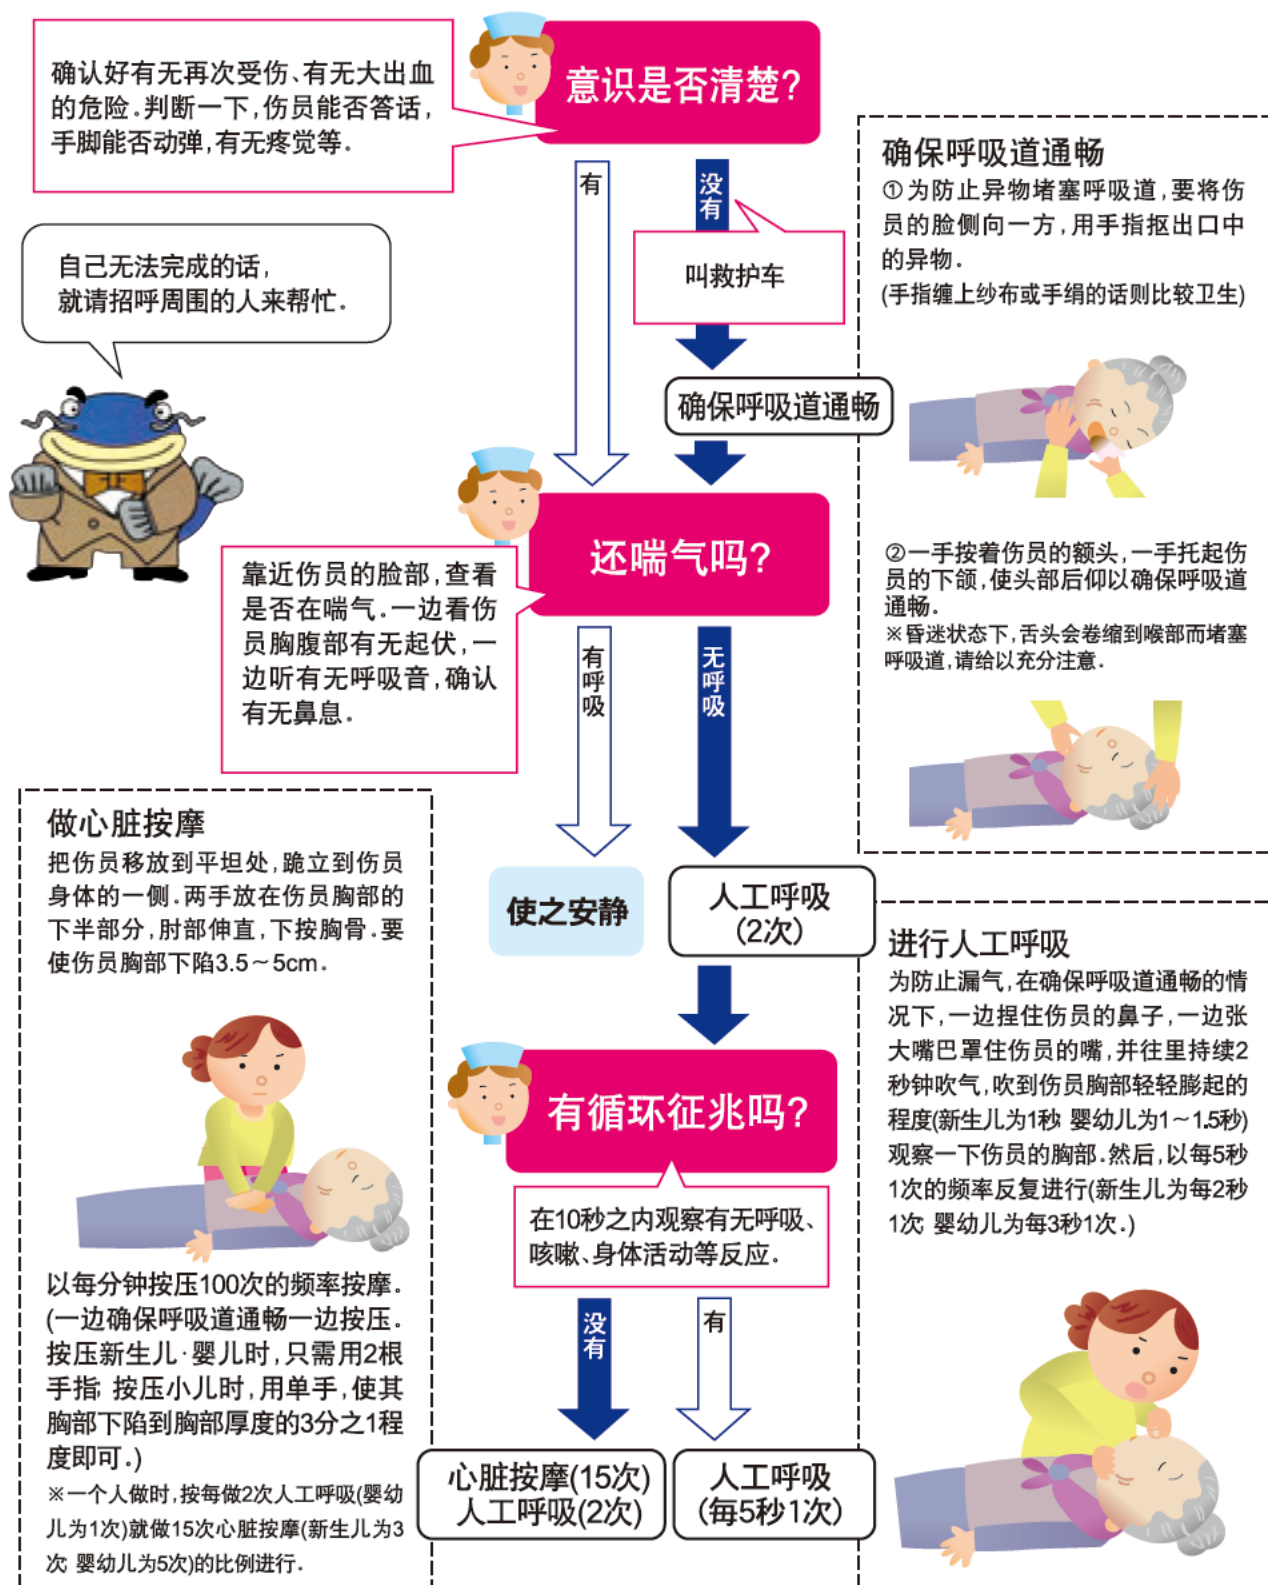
确认好有无再次受伤、有无大出血的危险。判断一下，伤员能否答话，手脚能否动弹，有无疼觉等。

意识是否清楚?

有

没有

叫救护车

自己无法完成的话，就请招呼周围的人来帮忙。

确保呼吸道通畅

确保呼吸道通畅
①为防止异物堵塞呼吸道，要将伤员的脸侧向一方，用手指抠出口中的异物。
(手指缠上纱布或手绢的话则比较卫生)

②一手按着伤员的额头，一手托起伤员的下颌，使头部后仰以确保呼吸道通畅。
※昏迷状态下，舌头会卷缩到喉部而堵塞呼吸道，请给以充分注意。

还喘气吗?

靠近伤员的脸部，查看是否在喘气。一边看伤员胸腹部有无起伏，一边听有无呼吸音，确认有无鼻息。

有呼吸

无呼吸

使之安静

人工呼吸
(2次)

做心脏按摩
把伤员移放到平坦处，跪立到伤员身体的一侧。两手放在伤员胸部的下半部分，肘部伸直，下按胸骨。要使伤员胸部下陷3.5～5cm。

以每分钟按压100次的频率按摩。
(一边确保呼吸道通畅一边按压。按压新生儿·婴儿时，只需用2根手指 按压小儿时，用单手，使其胸部下陷到胸部厚度的3分之1程度即可。)
※一个人做时，按每做2次人工呼吸(婴幼儿为1次)就做15次心脏按摩(新生儿为3次 婴幼儿为5次)的比例进行。

进行人工呼吸
为防止漏气，在确保呼吸道通畅的情况下，一边捏住伤员的鼻子，一边张大嘴巴罩住伤员的嘴，并往里持续2秒钟吹气，吹到伤员胸部轻轻膨起的程度(新生儿为1秒 婴幼儿为1～1.5秒)观察一下伤员的胸部。然后，以每5秒1次的频率反复进行(新生儿为每2秒1次 婴幼儿为每3秒1次。)

有循环征兆吗?

在10秒之内观察有无呼吸、咳嗽、身体活动等反应。

没有

有

心脏按摩(15次)
人工呼吸(2次)

人工呼吸
(每5秒1次)